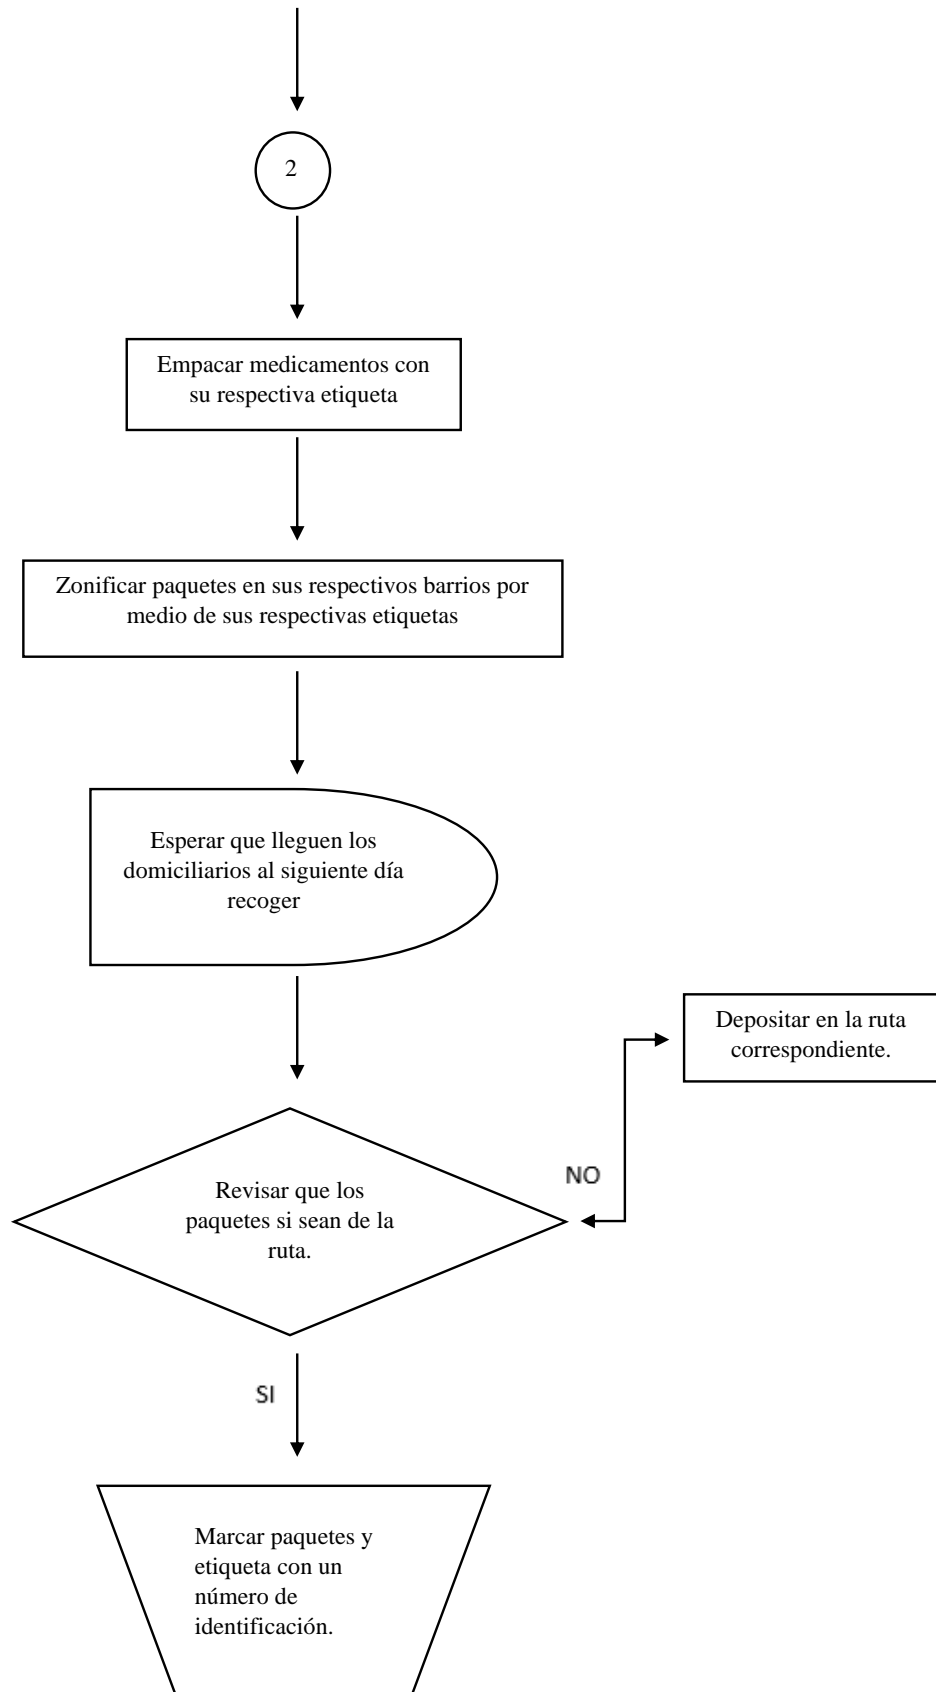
2

Empacar medicamentos con su respectiva etiqueta

Zonificar paquetes en sus respectivos barrios por medio de sus respectivas etiquetas

Esperar que lleguen los domiciliarios al siguiente día recoger

Depositar en la ruta correspondiente.

NO

Revisar que los paquetes si sean de la ruta.

SI

Marcar paquetes y etiqueta con un número de identificación.